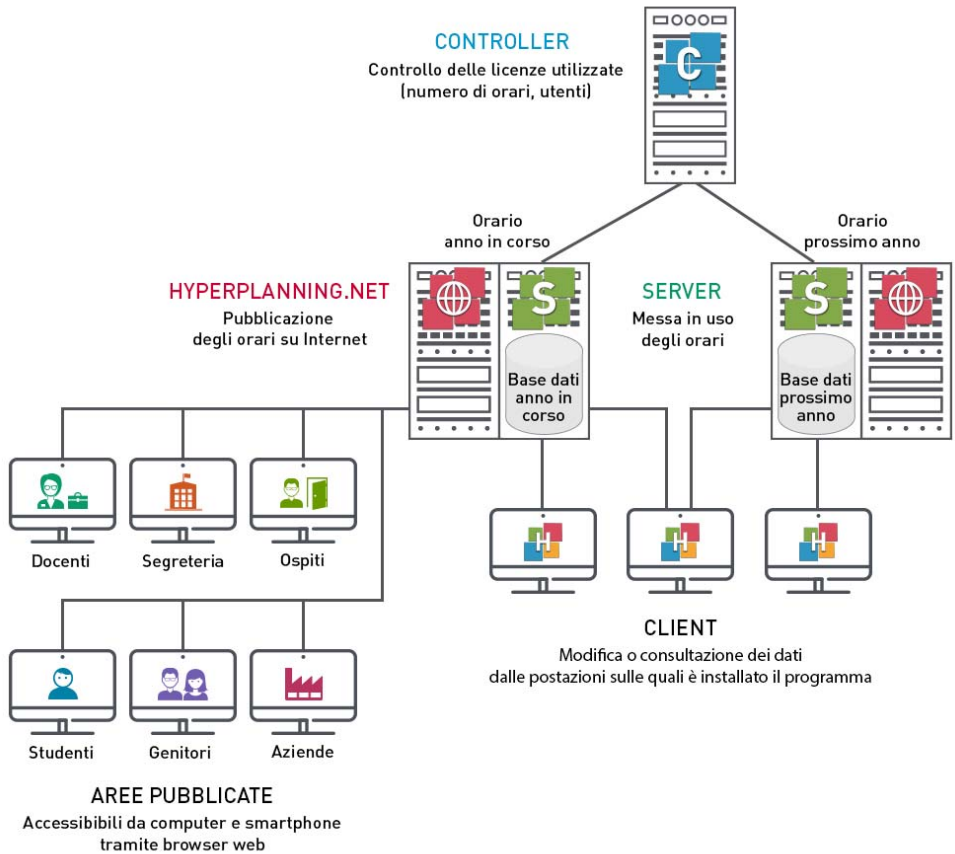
CONTROLLER
Controllo delle licenze utilizzate (numero di orari, utenti)

C

Orario anno in corso

Orario prossimo anno

HYPERPLANNING.NET
Pubblicazione degli orari su Internet

S

Base dati anno in corso

SERVER
Messa in uso degli orari

S

Base dati prossimo anno

Docenti

Segreteria

Ospiti

H

H

H

CLIENT
Modifica o consultazione dei dati dalle postazioni sulle quali è installato il programma

Studenti

Genitori

Aziende

AREE PUBBLICATE
Accessibili da computer e smartphone tramite browser web